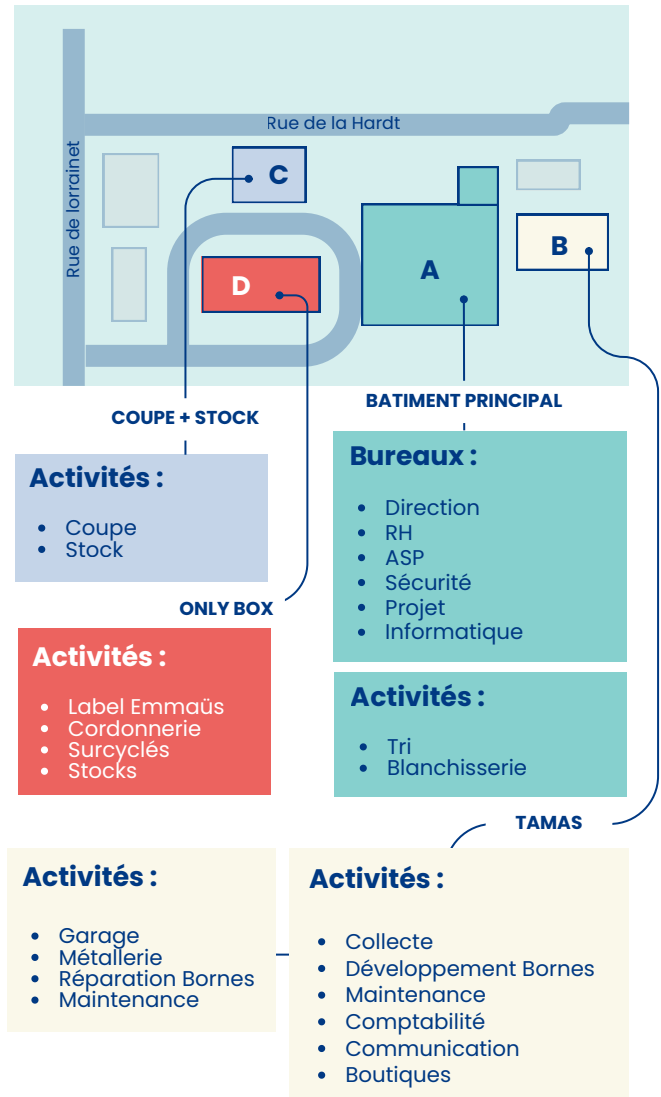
Rue de la Hardt

Rue de lorrainet

C

B

A

D

COUPE + STOCK

BATIMENT PRINCIPAL

Activités :

- Coupe
- Stock

Bureaux :

- Direction
- RH
- ASP
- Sécurité
- Projet
- Informatique

ONLY BOX

Activités :

- Label Emmaüs
- Cordonnerie
- Surcyclés
- Stocks

Activités :

- Tri
- Blanchisserie

TAMAS

Activités :

- Garage
- Métallerie
- Réparation Bornes
- Maintenance

Activités :

- Collecte
- Développement Bornes
- Maintenance
- Comptabilité
- Communication
- Boutiques